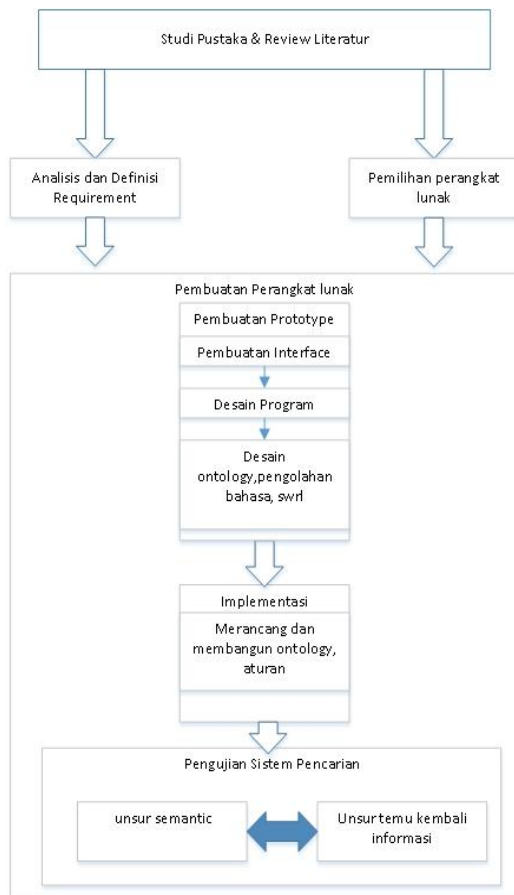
Studi Pustaka & Review Literatur

Analisis dan Definisi Requirement

Pemilihan perangkat lunak

Pembuatan Perangkat lunak

Pembuatan Prototype

Pembuatan Interface

Desain Program

Desain ontology,pengolahan bahasa, swrl

Implementasi

Merancang dan membangun ontology, aturan

Pengujian Sistem Pencarian

unsur semantic

Unsur temu kembali informasi